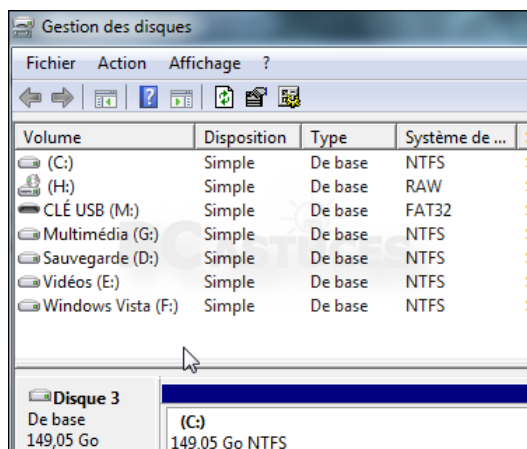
Gestion des disques

Fichier Action Affichage ?

| Volume | Disposition | Type | Système de ... |
|---|---|---|---|
| (C:) | Simple | De base | NTFS |
| (H:) | Simple | De base | RAW |
| CLÉ USB (M:) | Simple | De base | FAT32 |
| Multimédia (G:) | Simple | De base | NTFS |
| Sauvegarde (D:) | Simple | De base | NTFS |
| Vidéos (E:) | Simple | De base | NTFS |
| Windows Vista (F:) | Simple | De base | NTFS |

Disque 3
De base
149,05 Go

(C:)
149.05 Go NTFS